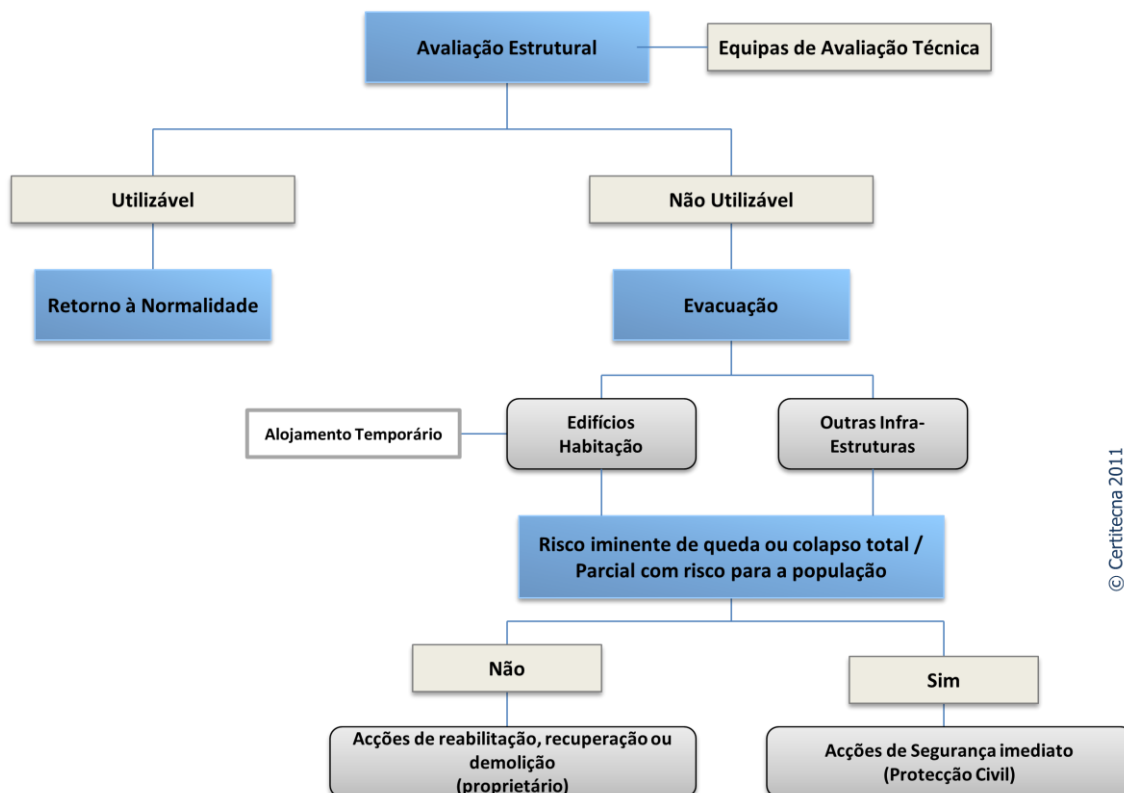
Avaliação Estrutural

Equipas de Avaliação Técnica

Utilizável

Não Utilizável

Retorno à Normalidade

Evacuação

Alojamento Temporário

Edifícios Habitação

Outras Infra-Estruturas

Risco iminente de queda ou colapso total / Parcial com risco para a população

Não

Sim

Acções de reabilitação, recuperação ou demolição (proprietário)

Acções de Segurança imediato (Protecção Civil)

© Certitecna 2011